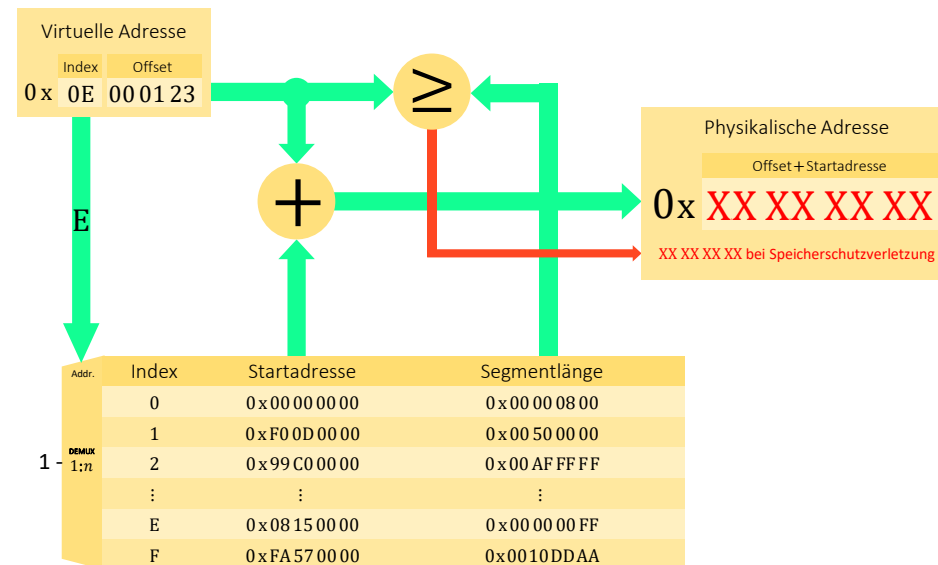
Virtuelle Adresse

| | Index | Offset |
|---|---|---|
| 0x | 0E | 00 01 23 |

$\geq$

$+$

E

Physikalische Adresse

Offset + Startadresse

0x XX XX XX XX

XX XX XX XX bei Speicherschutzverletzung

Addr.

DEMUX
1 - 1:$n$

| Index | Startadresse | Segmentlänge |
|---|---|---|
| 0 | 0x00 00 00 00 | 0x00 00 08 00 |
| 1 | 0xF0 0D 00 00 | 0x00 50 00 00 |
| 2 | 0x99 C0 00 00 | 0x00 AF FF FF |
| ⋮ | ⋮ | ⋮ |
| E | 0x08 15 00 00 | 0x00 00 00 FF |
| F | 0xFA 57 00 00 | 0x00 10 DD AA |